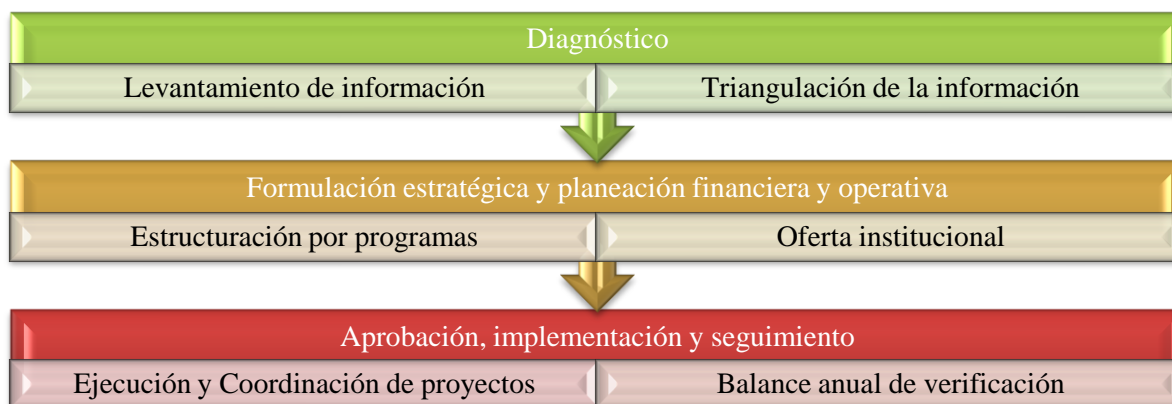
Diagnóstico

Levantamiento de información

Triangulación de la información

Formulación estratégica y planeación financiera y operativa

Estructuración por programas

Oferta institucional

Aprobación, implementación y seguimiento

Ejecución y Coordinación de proyectos

Balance anual de verificación